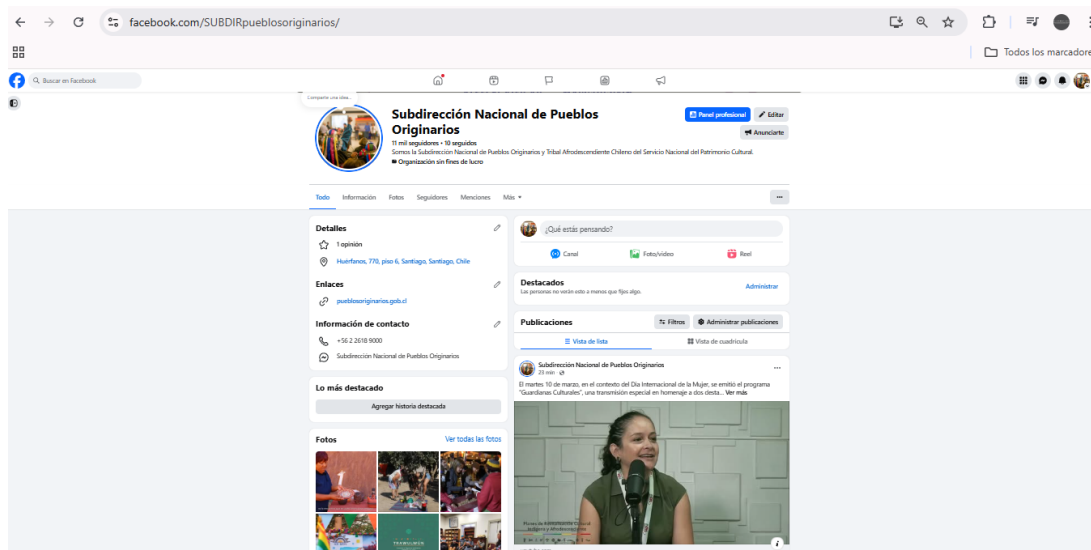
facebook.com/SUBDIRpueblosoriginarios/

Todos los marcadore

Buscar en Facebook

Comparte una idea...

Subdirección Nacional de Pueblos Originarios

11 mil seguidores • 10 seguidos

Somos la Subdirección Nacional de Pueblos Originarios y Tribal Afrodescendiente Chileno del Servicio Nacional del Patrimonio Cultural.

Organización sin fines de lucro

Panel profesional

Editar

Anunciarte

Todo Información Fotos Seguidores Menciones Más

Detalles

1 opinión

Huerfanos, 770, piso 6, Santiago, Santiago, Chile

Enlaces

pueblosoriginarios.gob.cl

Información de contacto

+56 2 2618 9000

Subdirección Nacional de Pueblos Originarios

Lo más destacado

Agregar historia destacada

Fotos

Ver todas las fotos

¿Qué estás pensando?

Canal Foto/video Reel

Destacados

Las personas no verán esto a menos que fijes algo.

Administrar

Publicaciones

Filtros

Administrar publicaciones

Vista de lista

Vista de cuadrícula

Subdirección Nacional de Pueblos Originarios

23 min

El martes 10 de marzo, en el contexto del Día Internacional de la Mujer, se emitió el programa "Guardianas Culturales", una transmisión especial en homenaje a dos desta... Ver más